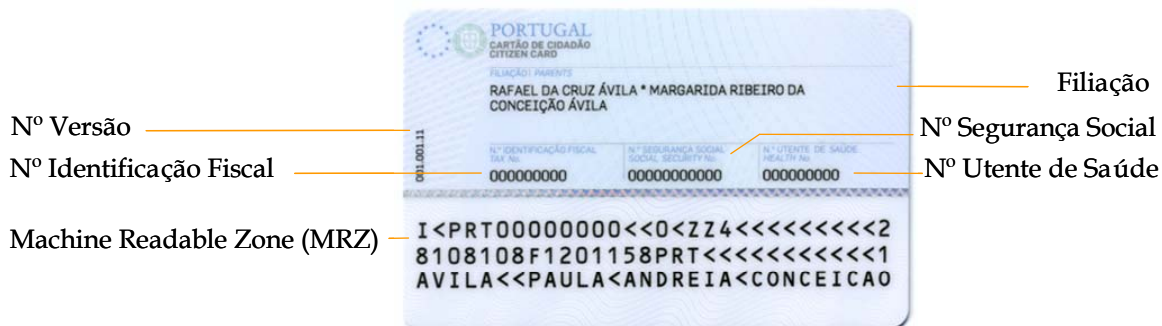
PORTUGAL
CARTÃO DE CIDADÃO
CITIZEN CARD

FILIAÇÃO | PARENTS
RAFAEL DA CRUZ ÁVILA * MARGARIDA RIBEIRO DA CONCEIÇÃO ÁVILA

Filiação

Nº Versão
001.001.11

Nº Segurança Social

N.º IDENTIFICAÇÃO FISCAL
TAX No.
000000000

N.º SEGURANÇA SOCIAL
SOCIAL SECURITY No.
00000000000

N.º UTENTE DE SAÚDE
HEALTH No.
000000000

Nº Identificação Fiscal

Nº Utente de Saúde

Machine Readable Zone (MRZ)

I<PRT00000000<<0<ZZ4<<<<<<<<<<2
8108108F1201158PRT<<<<<<<<<<<1
AVILA<<PAULA<ANDREIA<CONCEICAO